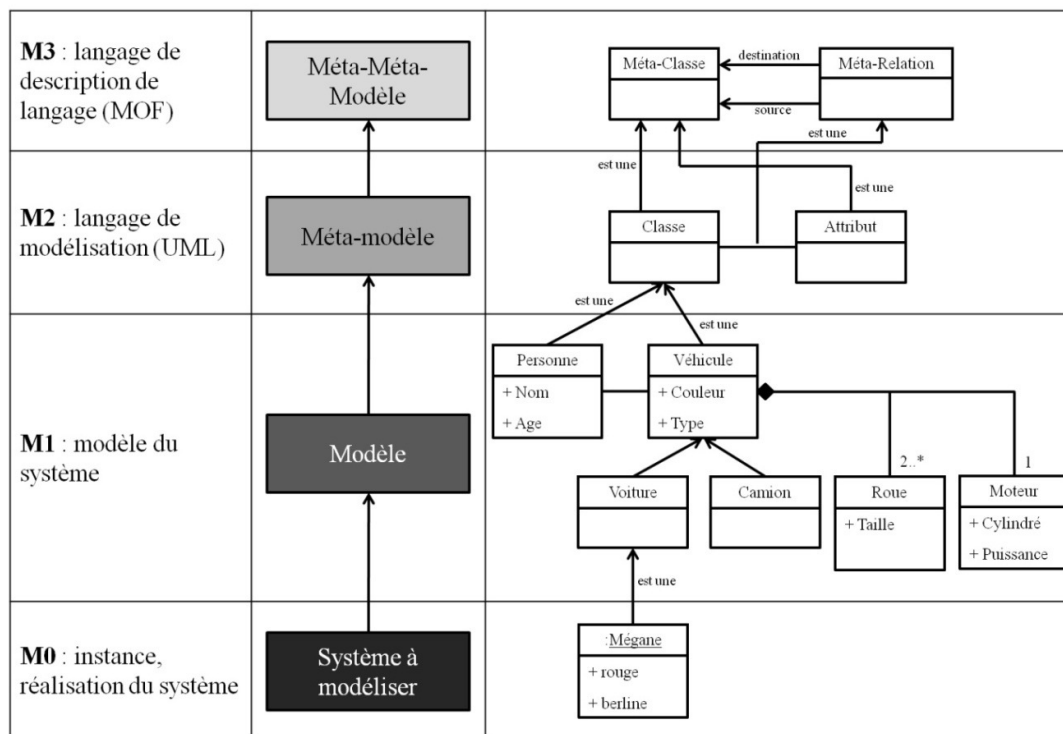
| | | |
|---|---|---|
| **M3** : langage de description de langage (MOF) | Méta-Méta-Modèle | Méta-Classe, destination, Méta-Relation, source, est une |
| **M2** : langage de modélisation (UML) | Méta-modèle | est une, est une, Classe, Attribut |
| **M1** : modèle du système | Modèle | est une, est une, Personne, + Nom, + Age, Véhicule, + Couleur, + Type, 2..\*, 1, Voiture, Camion, Roue, + Taille, Moteur, + Cylindré, + Puissance |
| **M0** : instance, réalisation du système | Système à modéliser | est une, :Mégane, + rouge, + berline |